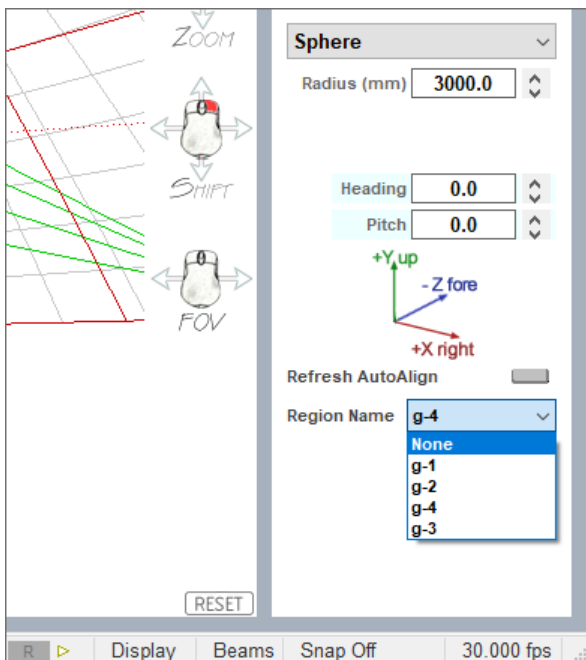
ZOOM

SHIFT

FOV

RESET

Sphere

Radius (mm) 3000.0

Heading 0.0

Pitch 0.0

+Y up

- Z fore

+X right

Refresh AutoAlign

Region Name g-4

None
g-1
g-2
g-4
g-3

R | Display | Beams | Snap Off | 30.000 fps